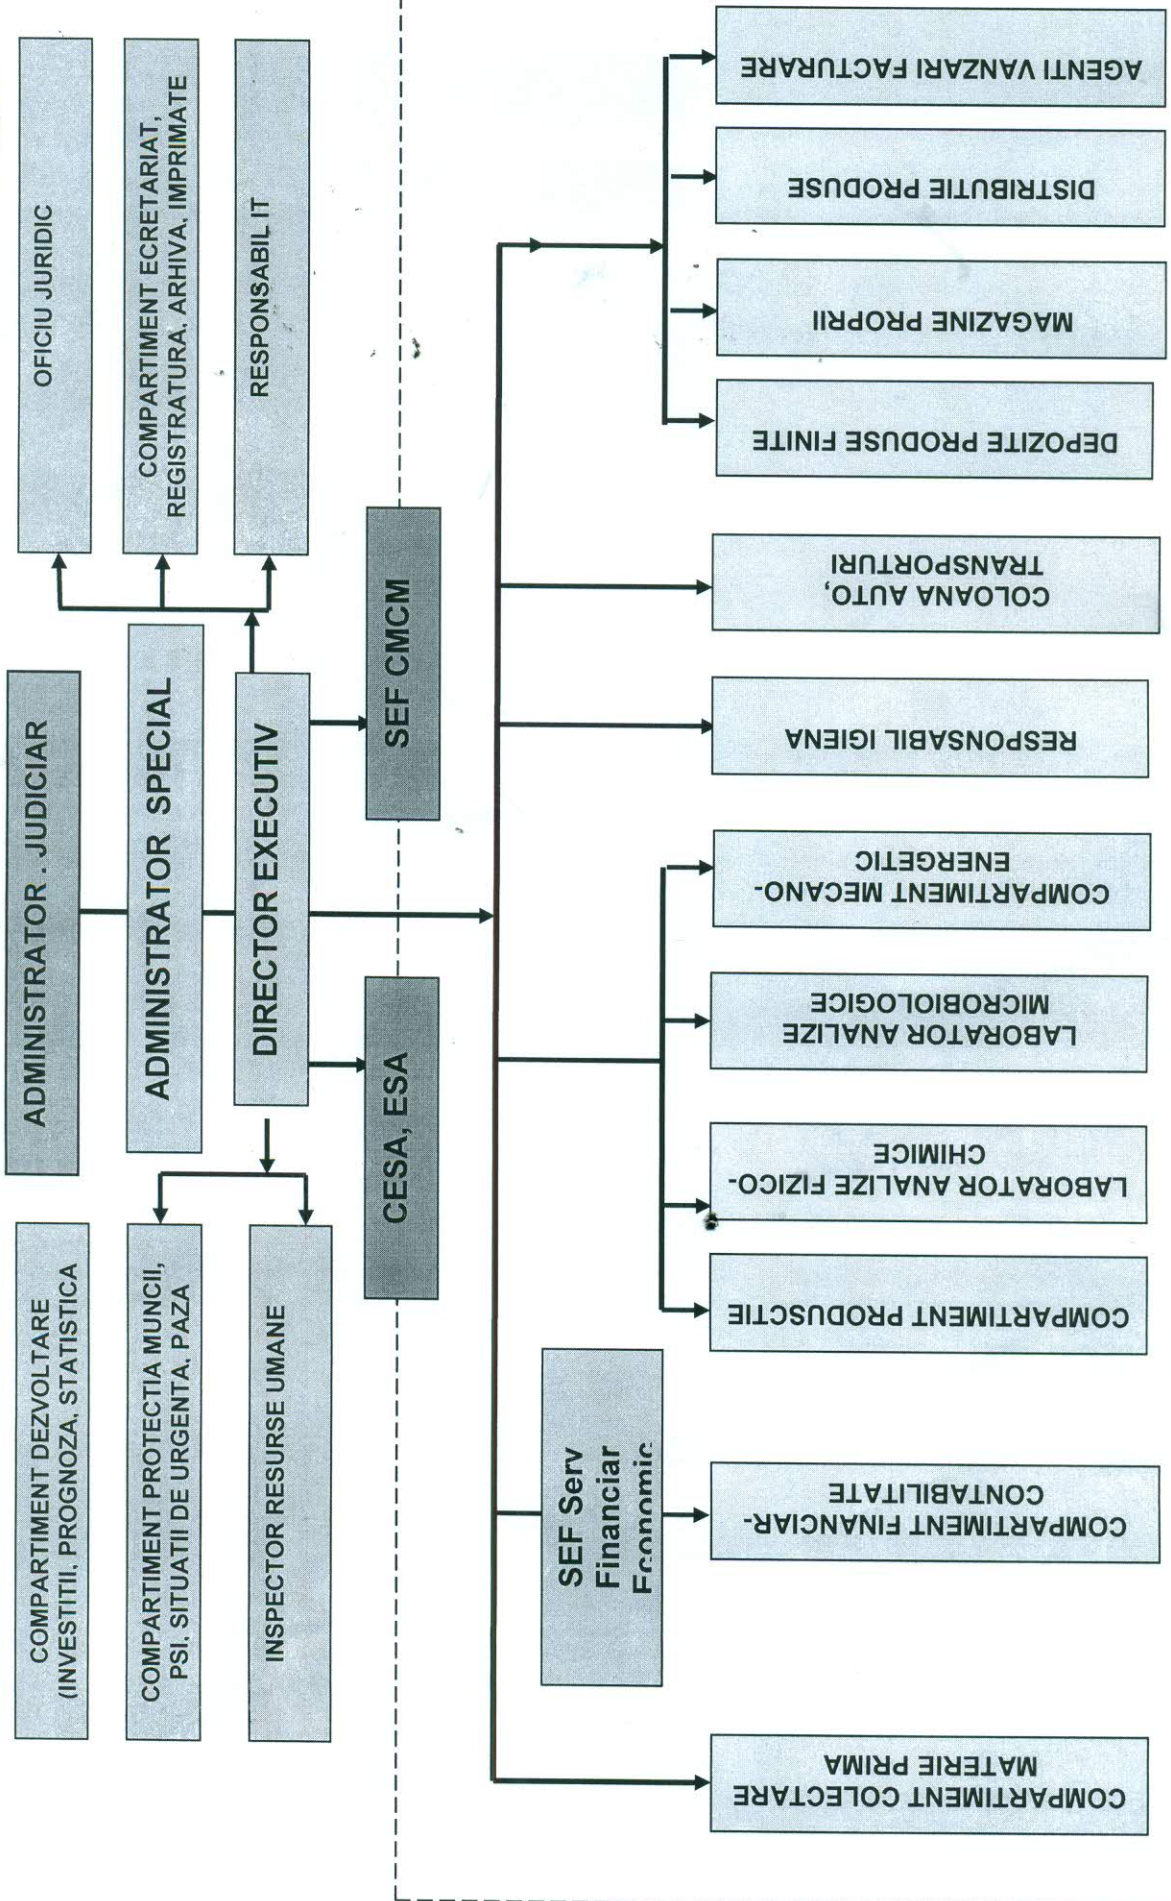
ADMINISTRATOR . JUDICIAR

ADMINISTRATOR SPECIAL

DIRECTOR EXECUTIV

OFICIU JURIDIC

COMPARTIMENT ECRETARIAT, REGISTRATURA, ARHIVA, IMPRIMATE

RESPONSABIL IT

COMPARTIMENT DEZVOLTARE (INVESTITII, PROGNOZA, STATISTICA

COMPARTIMENT PROTECTIA MUNCII, PSI, SITUATII DE URGENTA, PAZA

INSPECTOR RESURSE UMANE

SEF CMCM

CESA, ESA

SEF Serv Financiar Economic

AGENTI VANZARI FACTURARE

DISTRIBUTIE PRODUSE

MAGAZINE PROPRII

DEPOZITE PRODUSE FINITE

COLOANA AUTO, TRANSPORTURI

RESPONSABIL IGIENA

COMPARTIMENT MECANO-ENERGETIC

LABORATOR ANALIZE MICROBIOLOGICE

LABORATOR ANALIZE FIZICO-CHIMICE

COMPARTIMENT PRODUSCTIE

COMPARTIMENT FINANCIAR-CONTABILITATE

COMPARTIMENT COLECTARE MATERIE PRIMA